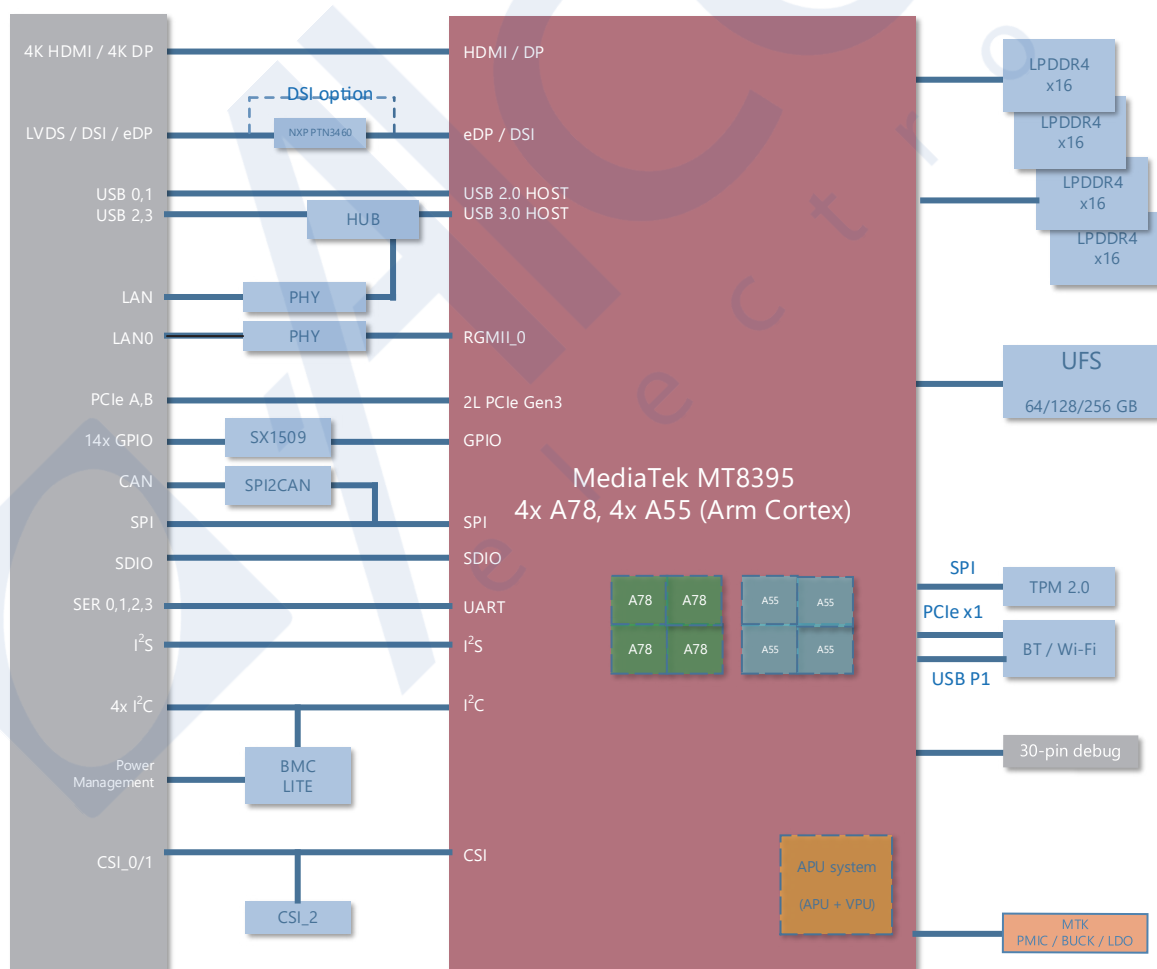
4K HDMI / 4K DP
HDMI / DP
DSI option
LVDS / DSI / eDP
NXP PTN3460
eDP / DSI
USB 0,1
USB 2,3
HUB
USB 2.0 HOST
USB 3.0 HOST
LAN
PHY
LAN0
PHY
RGMII_0
PCIe A,B
2L PCIe Gen3
14x GPIO
SX1509
GPIO
CAN
SPI2CAN
SPI
SPI
SDIO
SDIO
SER 0,1,2,3
UART
$I^2S$
$I^2S$
4x $I^2C$
$I^2C$
Power Management
BMC LITE
CSI_0/1
CSI
CSI_2

MediaTek MT8395
4x A78, 4x A55 (Arm Cortex)

A78
A78
A78
A78
A55
A55
A55
A55

APU system
(APU + VPU)

LPDDR4 x16
LPDDR4 x16
LPDDR4 x16
LPDDR4 x16
UFS
64/128/256 GB
SPI
TPM 2.0
PCIe x1
BT / Wi-Fi
USB P1
30-pin debug
MTK
PMIC / BUCK / LDO